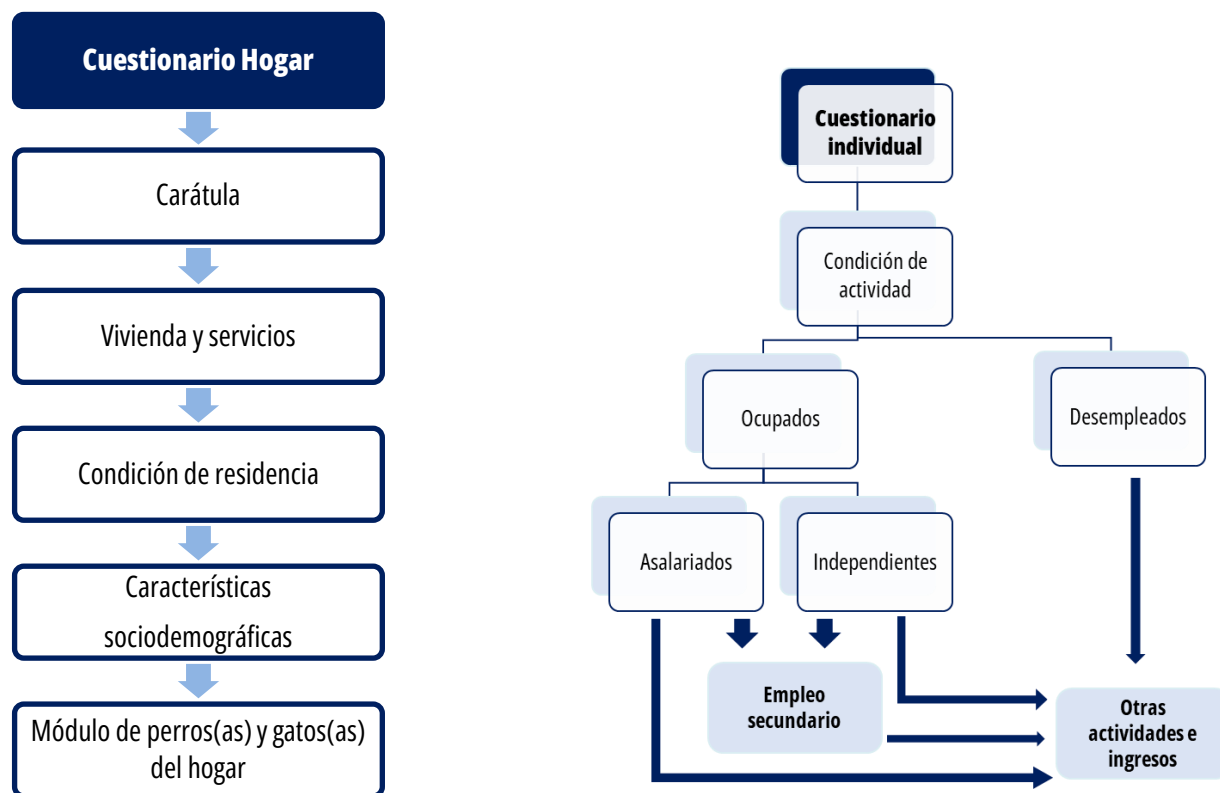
Cuestionario Hogar

Carátula

Vivienda y servicios

Condición de residencia

Características sociodemográficas

Módulo de perros(as) y gatos(as) del hogar

Cuestionario individual

Condición de actividad

Ocupados

Desempleados

Asalariados

Independientes

Empleo secundario

Otras actividades e ingresos